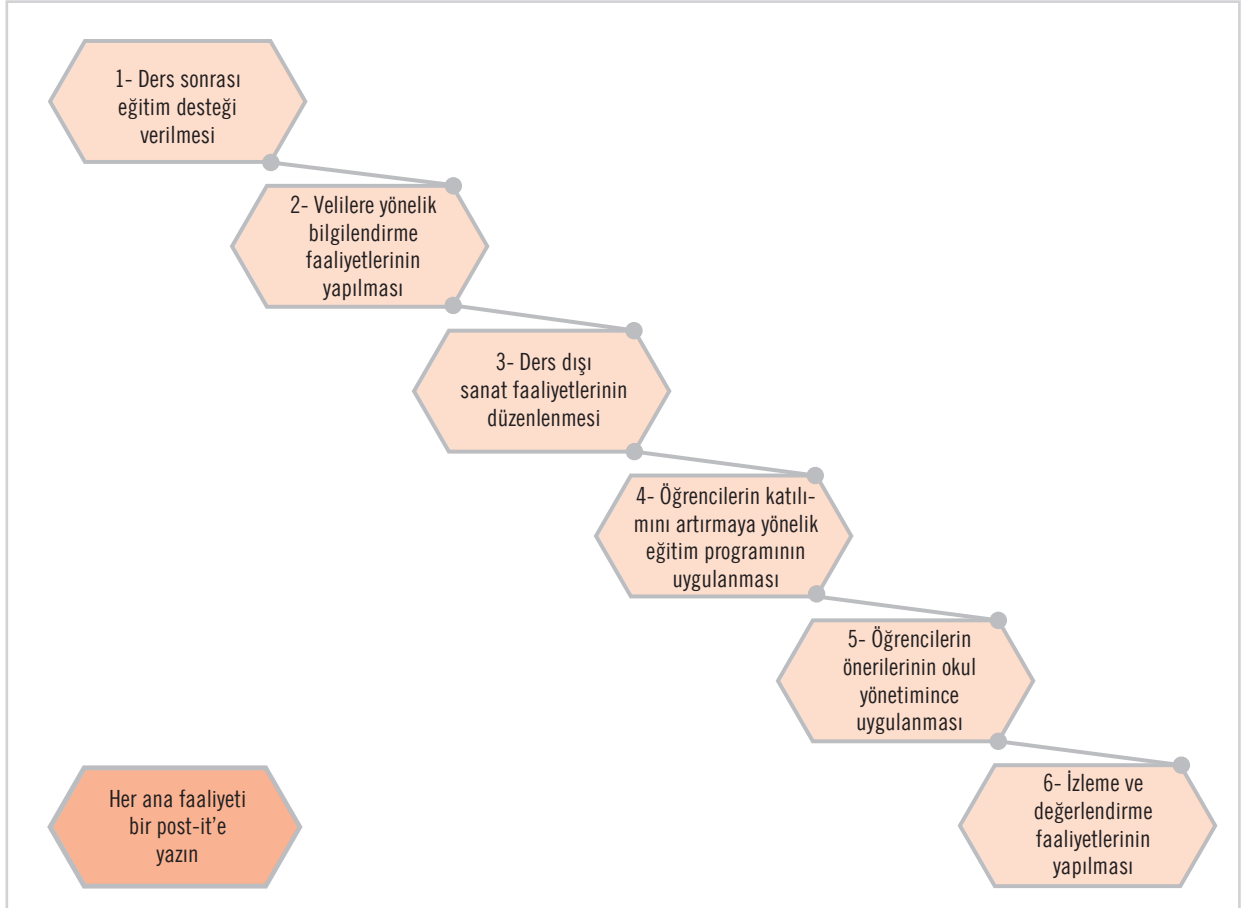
1- Ders sonrası eğitim desteği verilmesi

2- Velilere yönelik bilgilendirme faaliyetlerinin yapılması

3- Ders dışı sanat faaliyetlerinin düzenlenmesi

4- Öğrencilerin katılımını artırmaya yönelik eğitim programının uygulanması

5- Öğrencilerin önerilerinin okul yönetimince uygulanması

6- İzleme ve değerlendirme faaliyetlerinin yapılması

Her ana faaliyeti bir post-it'e yazın